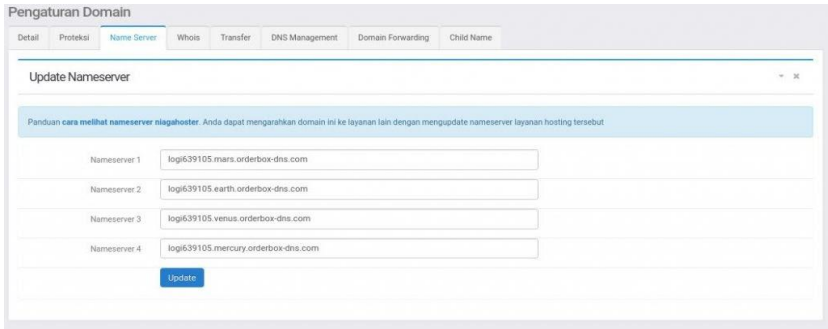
Pengaturan Domain

Detail | Proteksi | Name Server | Whois | Transfer | DNS Management | Domain Forwarding | Child Name

Update Nameserver

Panduan **cara melihat nameserver niagahoster**. Anda dapat mengarahkan domain ini ke layanan lain dengan mengupdate nameserver layanan hosting tersebut

Nameserver 1 logi639105.mars.orderbox-dns.com

Nameserver 2 logi639105.earth.orderbox-dns.com

Nameserver 3 logi639105.venus.orderbox-dns.com

Nameserver 4 logi639105.mercury.orderbox-dns.com

Update